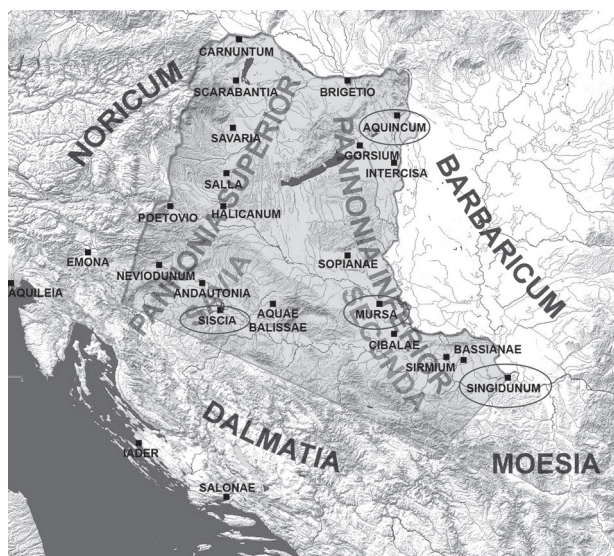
CARNUNTUM
NORICUM
SCARABANTIA
BRIGETIO
PANNONIA SUPERIOR
AQUINCUM
SAVARIA
PANNONIA INFERIOR
GORSIUM
INTERCISA
SALLA
BARBARICUM
HALICANUM
POETOVIO
SOPIANAE
EMONA
NEVIODUNUM
AQUILEIA
ANDAUTONIA
PANNONIA SAVIA
AQUAE BALISSAE
SISCIA
MURSA
SECUNDA
CIBALAE
BASSIANAE
SIRMIUM
SINGIDUNUM
DALMATIA
IADER
MOESIA
SALONAE